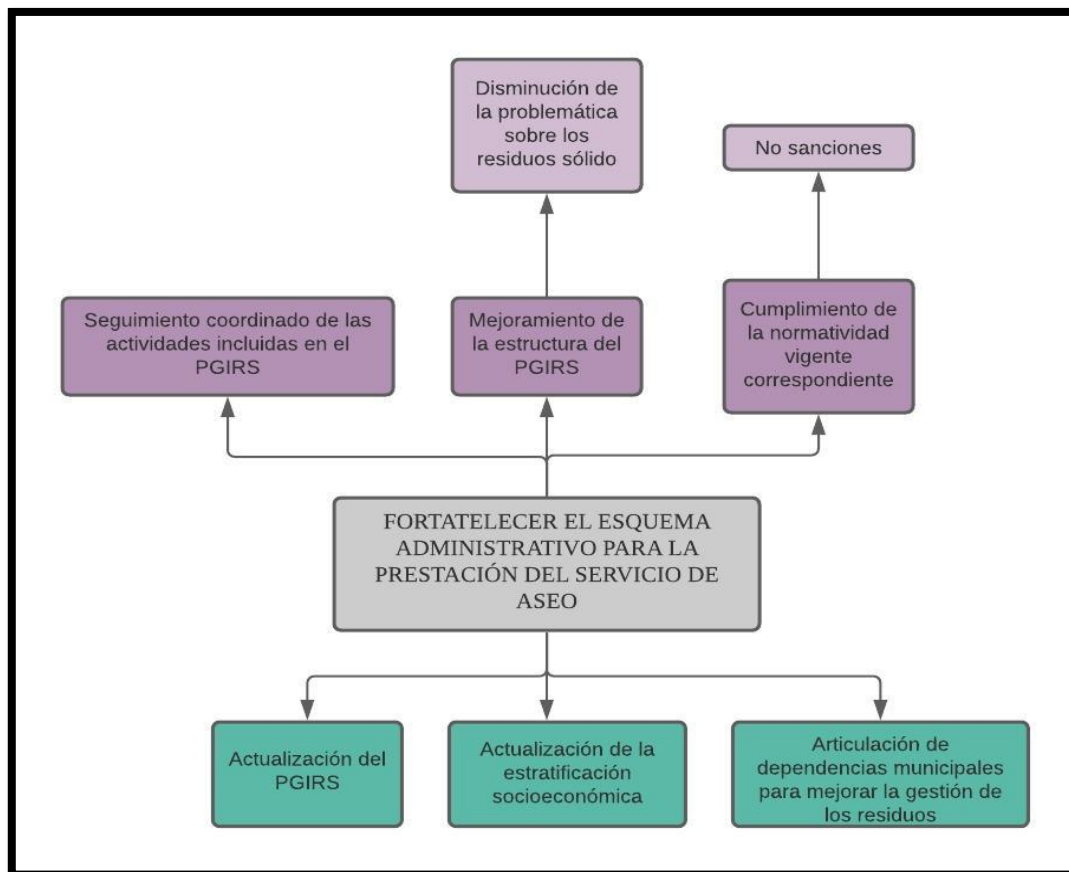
Disminución de la problemática sobre los residuos sólido

No sanciones

Seguimiento coordinado de las actividades incluidas en el PGIRS

Mejoramiento de la estructura del PGIRS

Cumplimiento de la normatividad vigente correspondiente

FORTATELECER EL ESQUEMA ADMINISTRATIVO PARA LA PRESTACIÓN DEL SERVICIO DE ASEO

Actualización del PGIRS

Actualización de la estratificación socioeconómica

Articulación de dependencias municipales para mejorar la gestión de los residuos